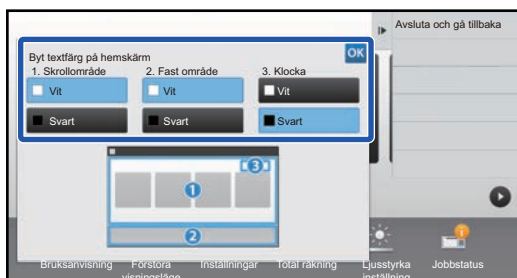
Avsluta och gå tillbaka

Byt textfärg på hemskärm

OK

1. Skrollområde

2. Fast område

3. Klocka

Vit

Vit

Vit

Svart

Svart

Svart

3

1

2

Bruksanvisning

Förstora visningsläge

Inställningar

Total räkning

Ljusstyrka inställning

Jobbstatus